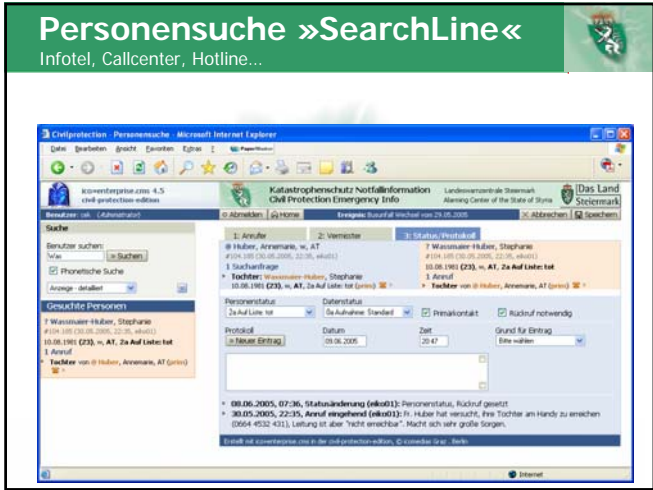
Personensuche »SearchLine«
Infotel, Callcenter, Hotline...

Civilprotection - Personensuche - Microsoft Internet Explorer

Datei Bearbeiten Ansicht Favoriten Extras ?

ico»enterprise.cms 4.5
civil-protection-edition

Katastrophenschutz Notfallinformation
Civil Protection Emergency Info

Landeswarnzentrale Steiermark
Alarming Center of the State of Styria

Das Land Steiermark

Benutzer: csk (Administrator)

Abmelden Home

Ereignis: Busunfall Wechsel von 29.05.2005

Abbrechen Speichern

Suche

Benutzer suchen:

Was

» Suchen

Phonetische Suche

Anzeige - detailiert

Gesuchte Personen

? Wassmaier-Huber, Stephanie
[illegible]
10.08.1981 (23), w, AT, 2a Auf Liste: tot
1 Anruf
Tochter von Huber, Annemarie, AT (prim)

1: Anrufer

2: Vermisster

3: Status/Protokoll

Huber, Annemarie, w, AT
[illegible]
1 Suchanfrage
Tochter: Wassmaier-Huber, Stephanie
10.08.1981 (23), w, AT, 2a Auf Liste: tot (prim)

? Wassmaier-Huber, Stephanie
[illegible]
10.08.1981 (23), w, AT, 2a Auf Liste: tot
1 Anruf
Tochter von Huber, Annemarie, AT (prim)

Personenstatus
2a Auf Liste: tot

Datenstatus
0a Aufnahme: Standard

Primärkontakt

Rückruf notwendig

Protokoll
» Neuer Eintrag

Datum
09.06.2005

Zeit
20:47

Grund für Eintrag
Bitte wählen

08.06.2005, 07:36, Statusänderung (mko01): Personenstatus, Rückruf gesetzt
30.05.2005, 22:35, Anruf eingehend (mko01): Fr. Huber hat versucht, ihre Tochter am Handy zu erreichen (0664 4532 431), Leitung ist aber "nicht erreichbar". Macht sich sehr große Sorgen.

Erstellt mit ico»enterprise.cms in der civil-protection-edition, © icomedias Graz · Berlin

Internet